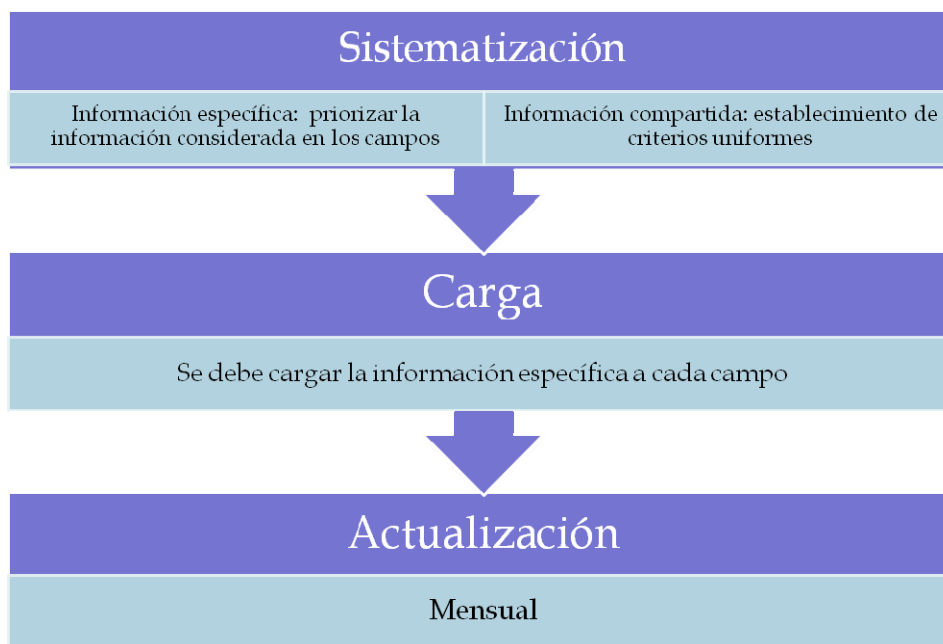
Sistematización

Información específica: priorizar la información considerada en los campos

Información compartida: establecimiento de criterios uniformes

Carga

Se debe cargar la información específica a cada campo

Actualización

Mensual